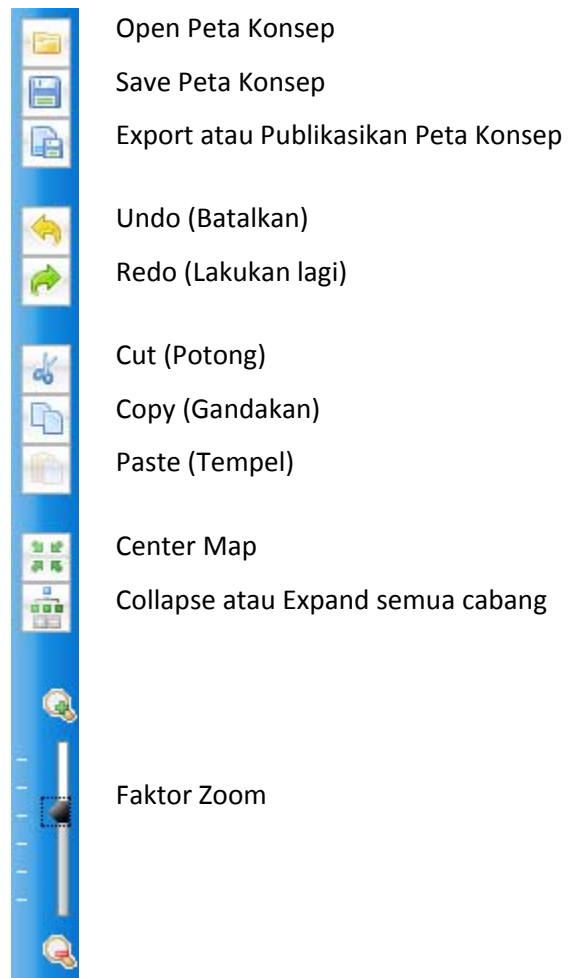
Open Peta Konsep

Save Peta Konsep

Export atau Publikasikan Peta Konsep

Undo (Batalkan)

Redo (Lakukan lagi)

Cut (Potong)

Copy (Gandakan)

Paste (Tempel)

Center Map

Collapse atau Expand semua cabang

Faktor Zoom